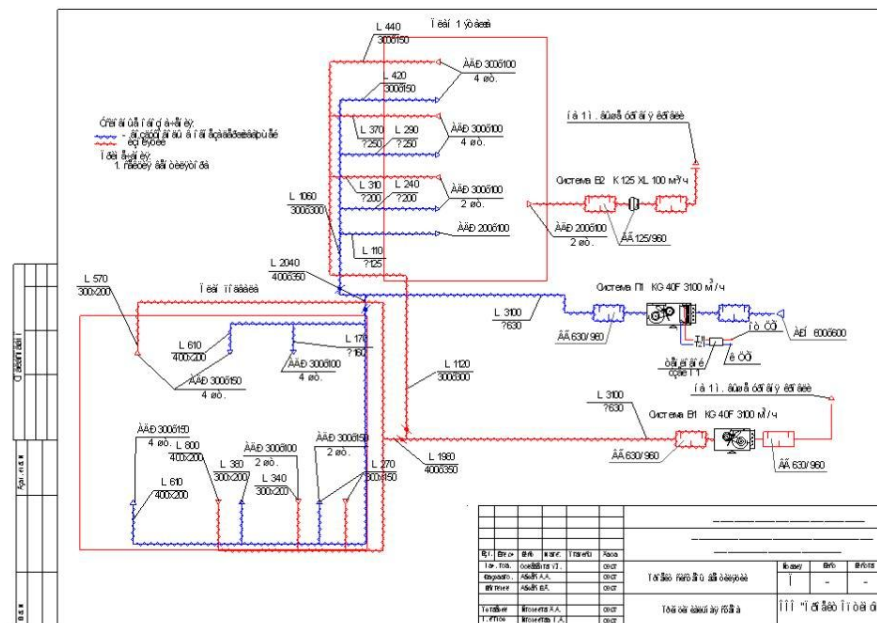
L 440
300x150
Ï èàí 1 ýòàæà
ÀÄÐ 300x100
4 øò.
420
300x150
Óñëîâíûå îáîçíà÷åíèÿ:
- âîçäóõîâîä ïðèòî÷íîé ñèñòåìû
- âûòÿæíîé
Ïðèìå÷àíèÿ:
1. ...
L 370
?250
L 290
?250
ÀÄÐ 300x100
4 øò.
í à 1 ì . âûøå óðîâíÿ êðîâëè
L 310
?200
L 240
?200
ÀÄÐ 300x100
2 øò.
Система В2 К 125 XL 100 м³/ч
L 1060
300x300
ÀÄÐ 200x100
ÀÄÐ 200x100
2 øò.
L 110
?125
ÀÃ125/960
L 2040
400x350
Система П1 KG 40F 3100 м³/ч
L 570
300x200
Ï èàí ïîäâàëà
L 3100
?630
ÒÔ
ÀÐÍ 600x600
L 610
400x200
L 170
?160
ÀÃ 630/ 960
ÀÄÐ 300x100
4 øò.
ê ÒÐ
ÀÄÐ 300x150
4 øò.
L 1120
300x300
í à 1 ì . âûøå óðîâíÿ êðîâëè
L 3100
?630
Система В1 KG 40F 3100 м³/ч
ÀÄÐ 300x150
4 øò.
L 800
400x200
ÀÄÐ 300x100
2 øò.
ÀÄÐ 300x150
2 øò.
ÀÃ 630/ 960
ÀÃ 630/ 960
L 1960
400x350
L 380
300x200
L 340
300x200
L 270
300x150
L 610
400x200
Èçì. Êîë.ó÷ Ëèñò Ïîäï. Äàòà
Ðàçðàá.
Ïðîâåðèë
Н. контр.
Ñòàäèÿ Ëèñò Ëèñòîâ
Ï - -
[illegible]
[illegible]